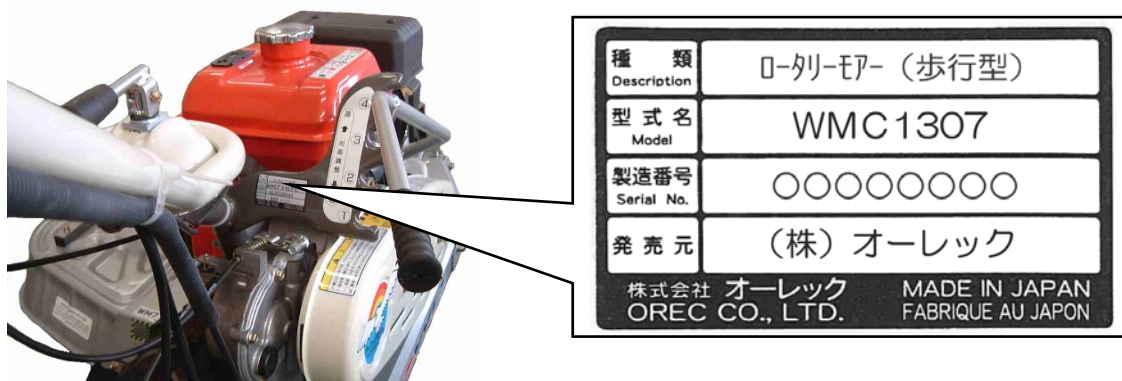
| 種 類 Description | ﾛｰﾀﾘｰﾓｱｰ（歩行型） |
|---|---|
| 型式名 Model | WMC1307 |
| 製造番号 Serial No. | ○○○○○○○○ |
| 発売元 | （株）オーレック |

株式会社 オーレック
OREC CO., LTD.
MADE IN JAPAN
FABRIQUE AU JAPON